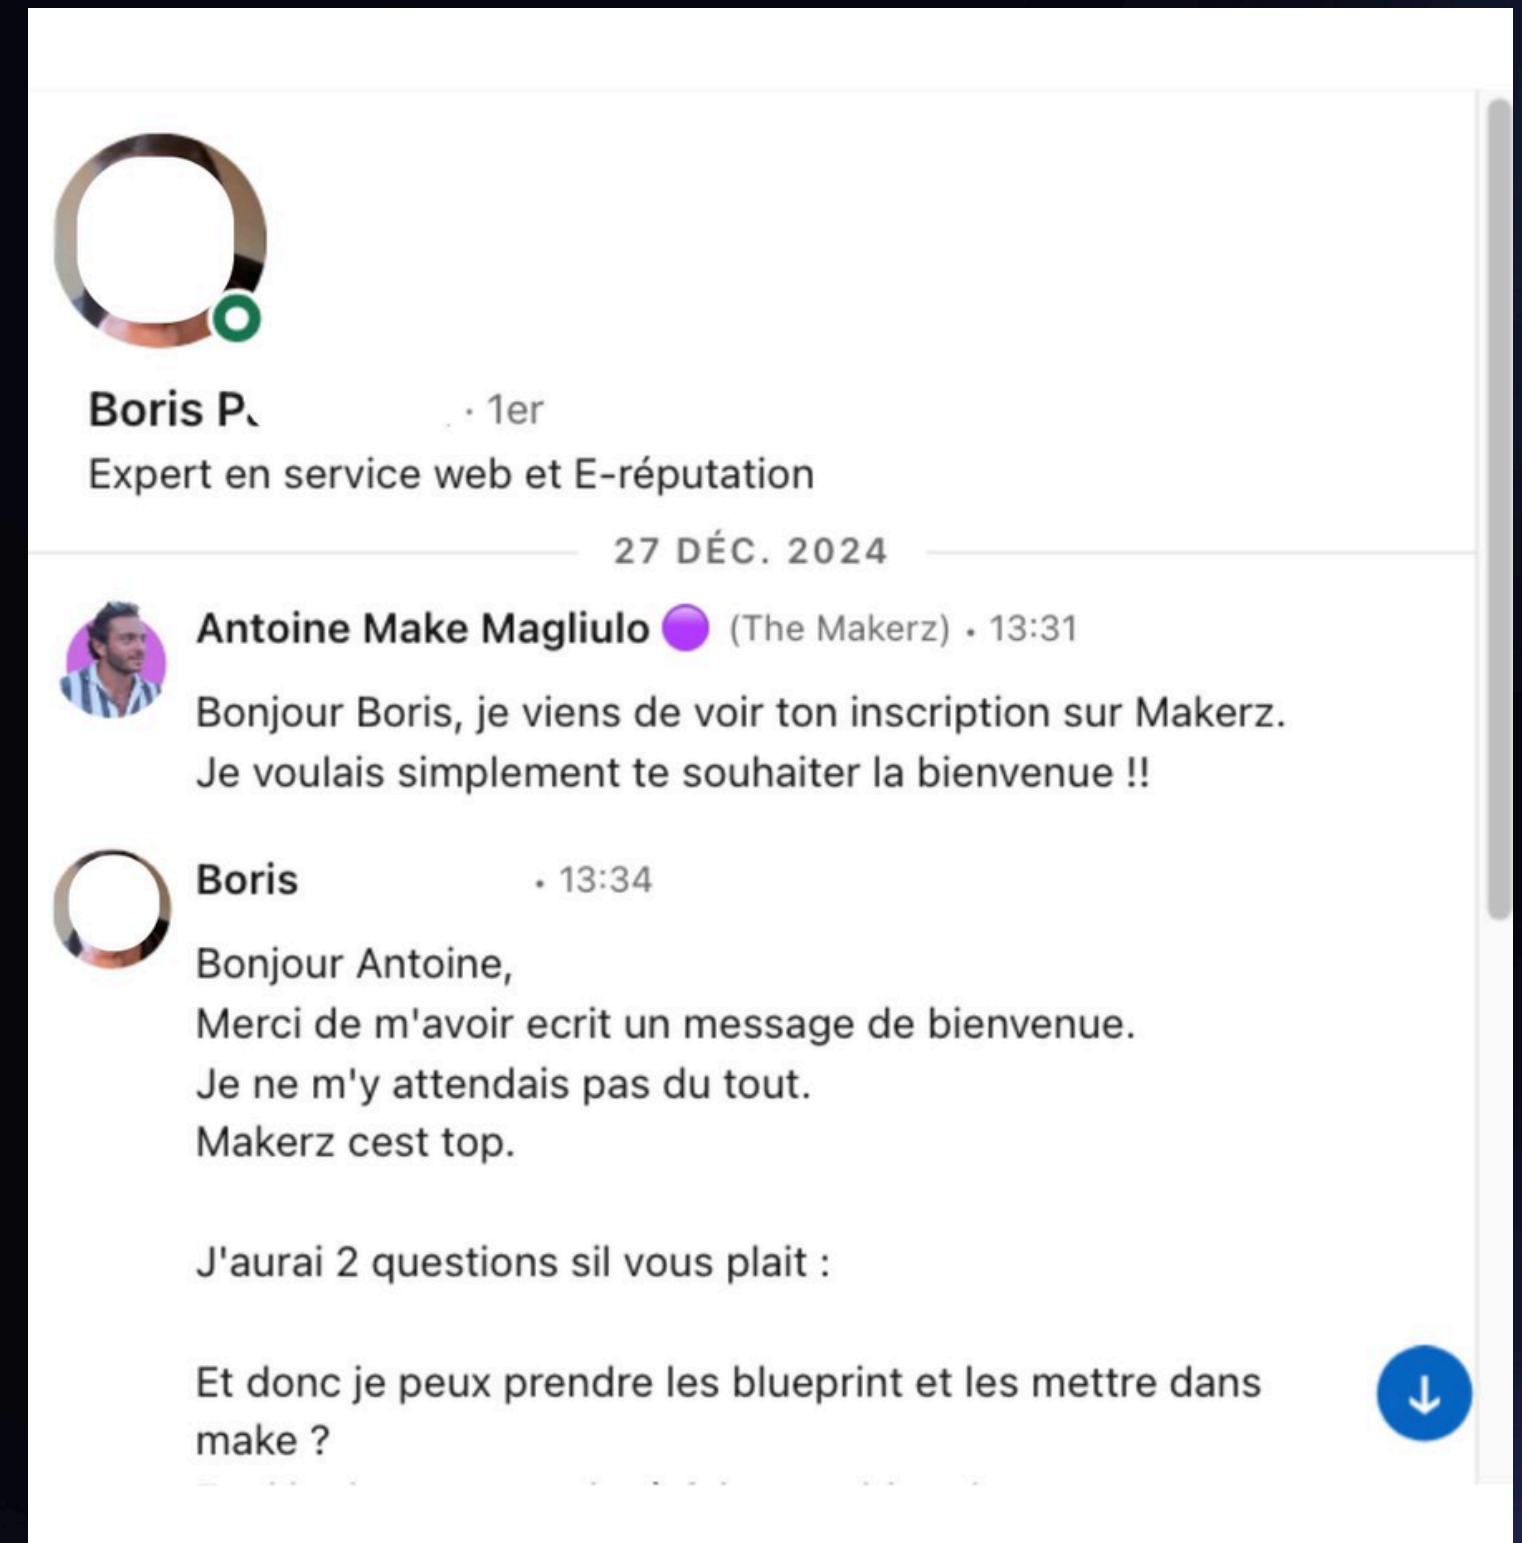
Boris P. · 1er
Expert en service web et E-réputation

27 DÉC. 2024

Antoine Make Magliulo (The Makerz) • 13:31

Bonjour Boris, je viens de voir ton inscription sur Makerz.
Je voulais simplement te souhaiter la bienvenue !!

Boris • 13:34

Bonjour Antoine,
Merci de m'avoir ecrit un message de bienvenue.
Je ne m'y attendais pas du tout.
Makerz cest top.

J'aurai 2 questions sil vous plait :

Et donc je peux prendre les blueprint et les mettre dans make ?

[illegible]